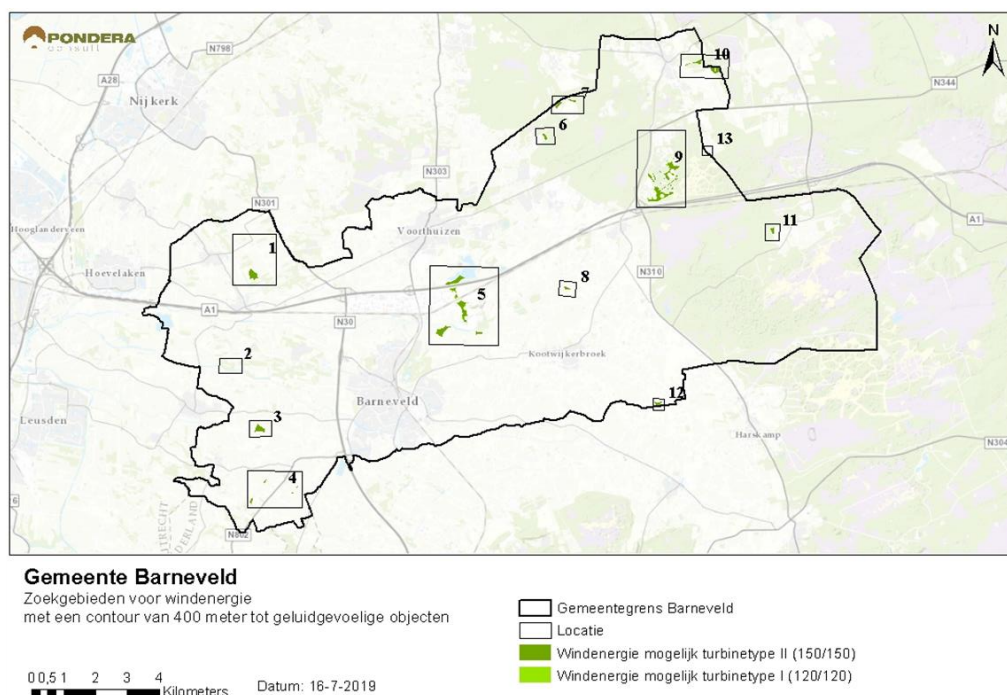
PONDERA
consult

N798
A28
Nijkerk
N
N344
10
7
6
13
9
N303
N301
Hooglanderveen
Voorthuizen
A1
1
11
Hoevelaken
8
N310
5
A1
N30
2
Kootwijkerbroek
12
Barneveld
Leusden
3
Harskamp
N304
4
UTRECHT
DERLAND
N802

Gemeente Barneveld
Zoekgebieden voor windenergie
met een contour van 400 meter tot geluidgevoelige objecten

Gemeentegrens Barneveld
Locatie
Windenergie mogelijk turbinetype II (150/150)
Windenergie mogelijk turbinetype I (120/120)

0 0,5 1 2 3 4
Kilometers
Datum: 16-7-2019